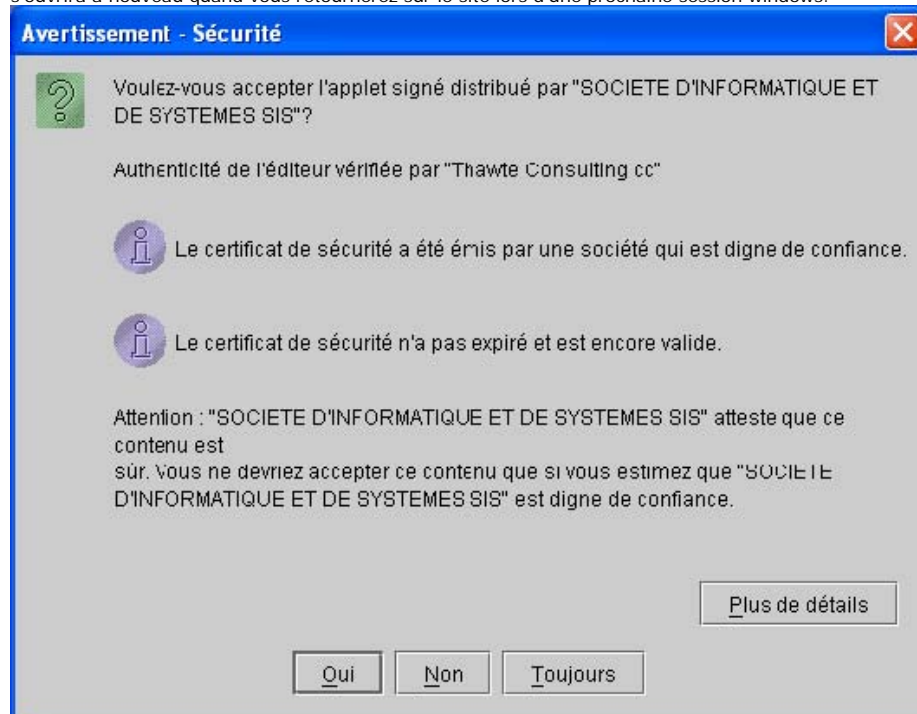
s'ouvrira à nouveau quand vous retournerez sur le site lors d'une prochaine session windows.

Avertissement - Sécurité

Voulez-vous accepter l'applet signé distribué par "SOCIETE D'INFORMATIQUE ET DE SYSTEMES SIS"?

Authenticité de l'éditeur vérifiée par "Thawte Consulting cc"

Le certificat de sécurité a été émis par une société qui est digne de confiance.

Le certificat de sécurité n'a pas expiré et est encore valide.

Attention : "SOCIETE D'INFORMATIQUE ET DE SYSTEMES SIS" atteste que ce contenu est
sûr. Vous ne devriez accepter ce contenu que si vous estimez que "SOCIETE D'INFORMATIQUE ET DE SYSTEMES SIS" est digne de confiance.

Plus de détails

Oui Non Toujours